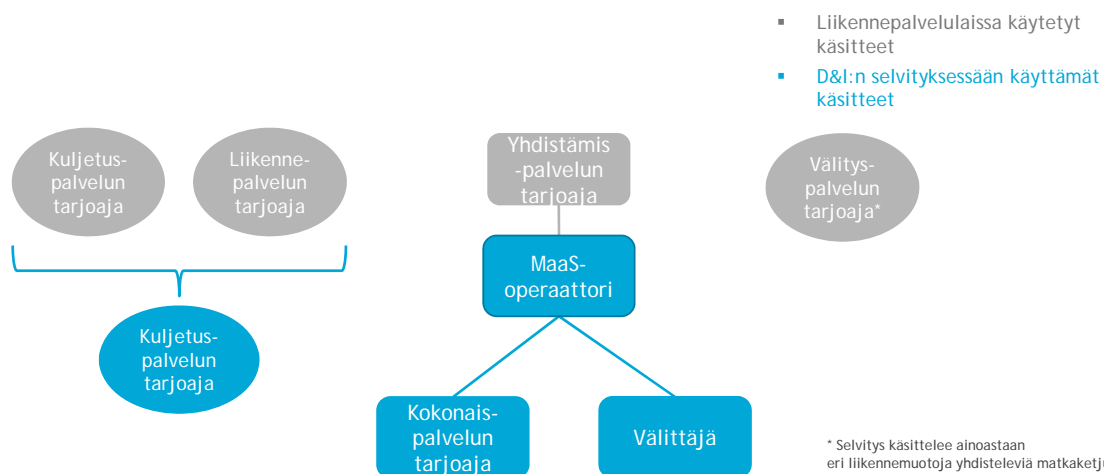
▪ Liikennepalvelulaissa käytetyt käsitteet

▪ D&I:n selvityksessään käyttämät käsitteet

Kuljetus-palvelun tarjoaja

Liikenne-palvelun tarjoaja

Kuljetus-palvelun tarjoaja

Yhdistämis-palvelun tarjoaja

MaaS-operaattori

Kokonais-palvelun tarjoaja

Välittäjä

Välitys-palvelun tarjoaja*

* Selvitys käsittelee ainoastaan eri liikennemuotoja yhdisteleviä matkaketju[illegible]